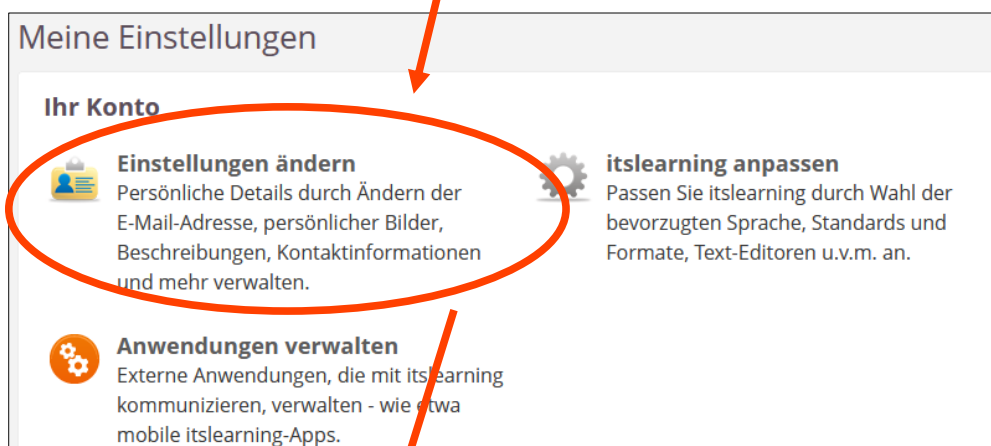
Meine Einstellungen

Ihr Konto

Einstellungen ändern
Persönliche Details durch Ändern der E-Mail-Adresse, persönlicher Bilder, Beschreibungen, Kontaktinformationen und mehr verwalten.

itslearning anpassen
Passen Sie itslearning durch Wahl der bevorzugten Sprache, Standards und Formate, Text-Editoren u.v.m. an.

Anwendungen verwalten
Externe Anwendungen, die mit itslearning kommunizieren, verwalten - wie etwa mobile itslearning-Apps.